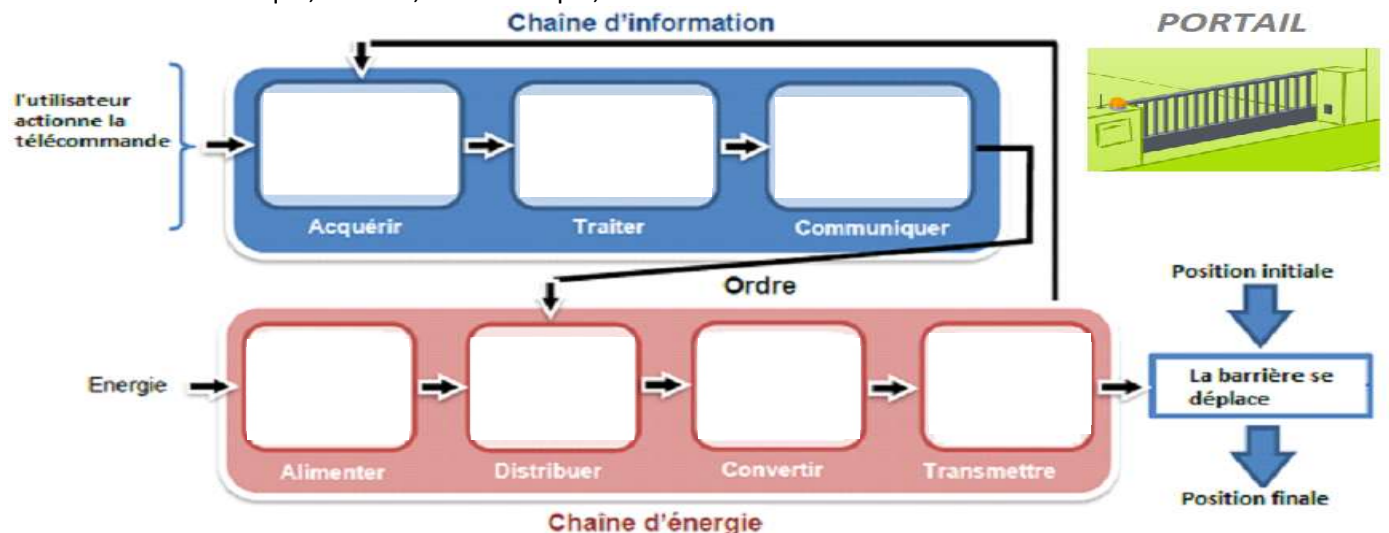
Chaine d'information

PORTAIL

l'utilisateur actionne la télécommande

Acquérir

Traiter

Communiquer

Ordre

Position initiale

Energie

Alimenter

Distribuer

Convertir

Transmettre

La barrière se déplace

Position finale

Chaîne d'énergie